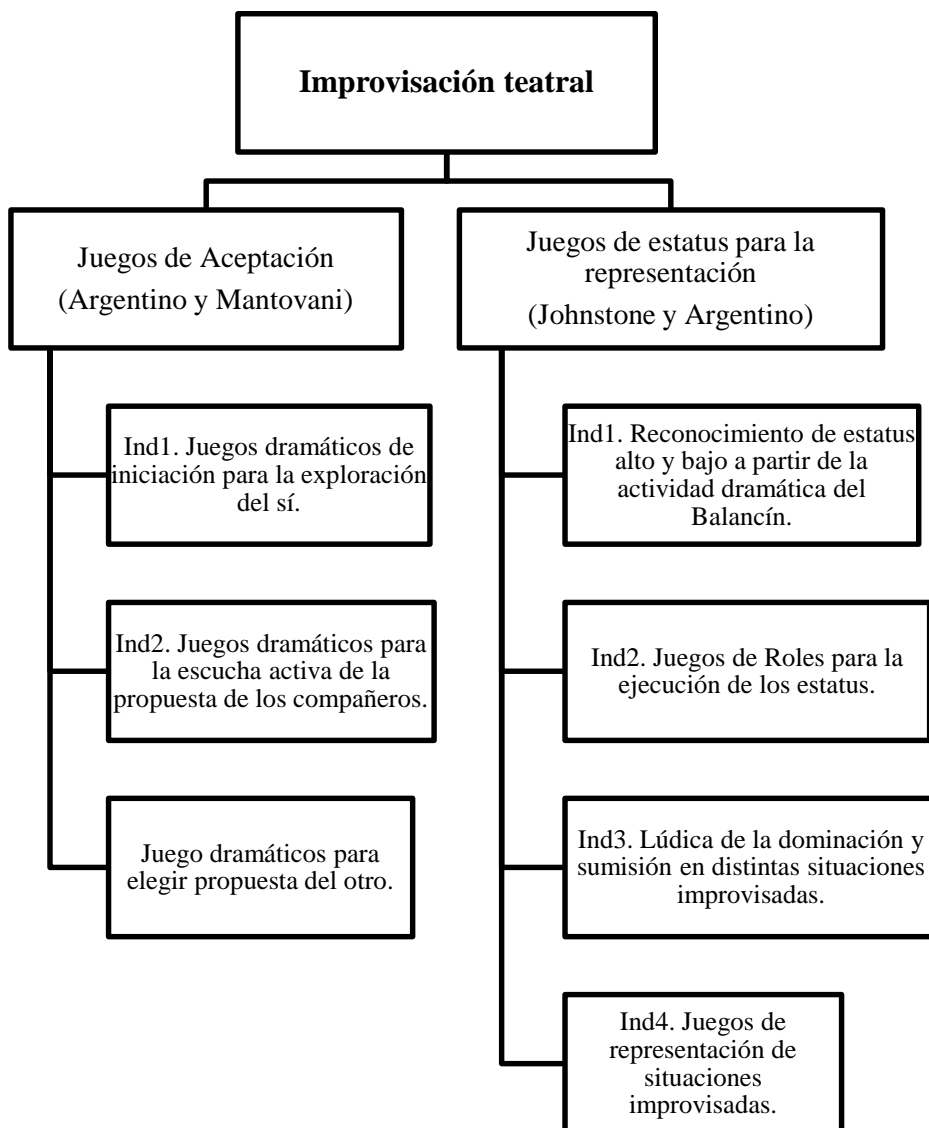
Improvisación teatral

Juegos de Aceptación
(Argentino y Mantovani)

Ind1. Juegos dramáticos de iniciación para la exploración del sí.

Ind2. Juegos dramáticos para la escucha activa de la propuesta de los compañeros.

Juego dramáticos para elegir propuesta del otro.

Juegos de estatus para la representación
(Johnstone y Argentino)

Ind1. Reconocimiento de estatus alto y bajo a partir de la actividad dramática del Balancín.

Ind2. Juegos de Roles para la ejecución de los estatus.

Ind3. Lúdica de la dominación y sumisión en distintas situaciones improvisadas.

Ind4. Juegos de representación de situaciones improvisadas.